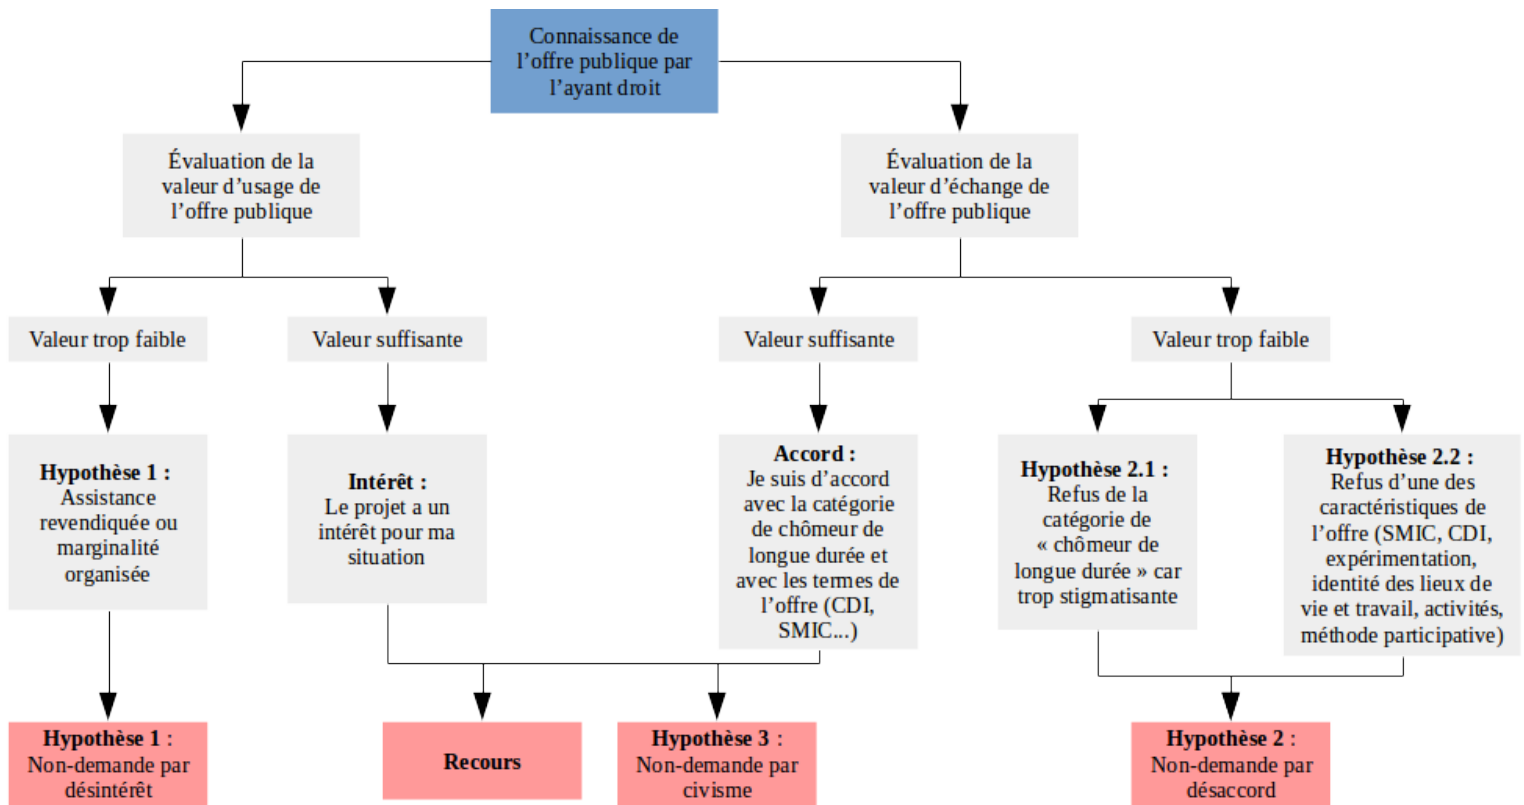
Connaissance de l’offre publique par l’ayant droit

Évaluation de la valeur d’usage de l’offre publique

Évaluation de la valeur d’échange de l’offre publique

Valeur trop faible

Valeur suffisante

Valeur suffisante

Valeur trop faible

**Hypothèse 1 :** Assistance revendiquée ou marginalité organisée

**Intérêt :** Le projet a un intérêt pour ma situation

**Accord :** Je suis d’accord avec la catégorie de chômeur de longue durée et avec les termes de l’offre (CDI, SMIC...)

**Hypothèse 2.1 :** Refus de la catégorie de « chômeur de longue durée » car trop stigmatisante

**Hypothèse 2.2 :** Refus d’une des caractéristiques de l’offre (SMIC, CDI, expérimentation, identité des lieux de vie et travail, activités, méthode participative)

**Hypothèse 1** : Non-demande par désintérêt

**Recours**

**Hypothèse 3** : Non-demande par civisme

**Hypothèse 2** : Non-demande par désaccord